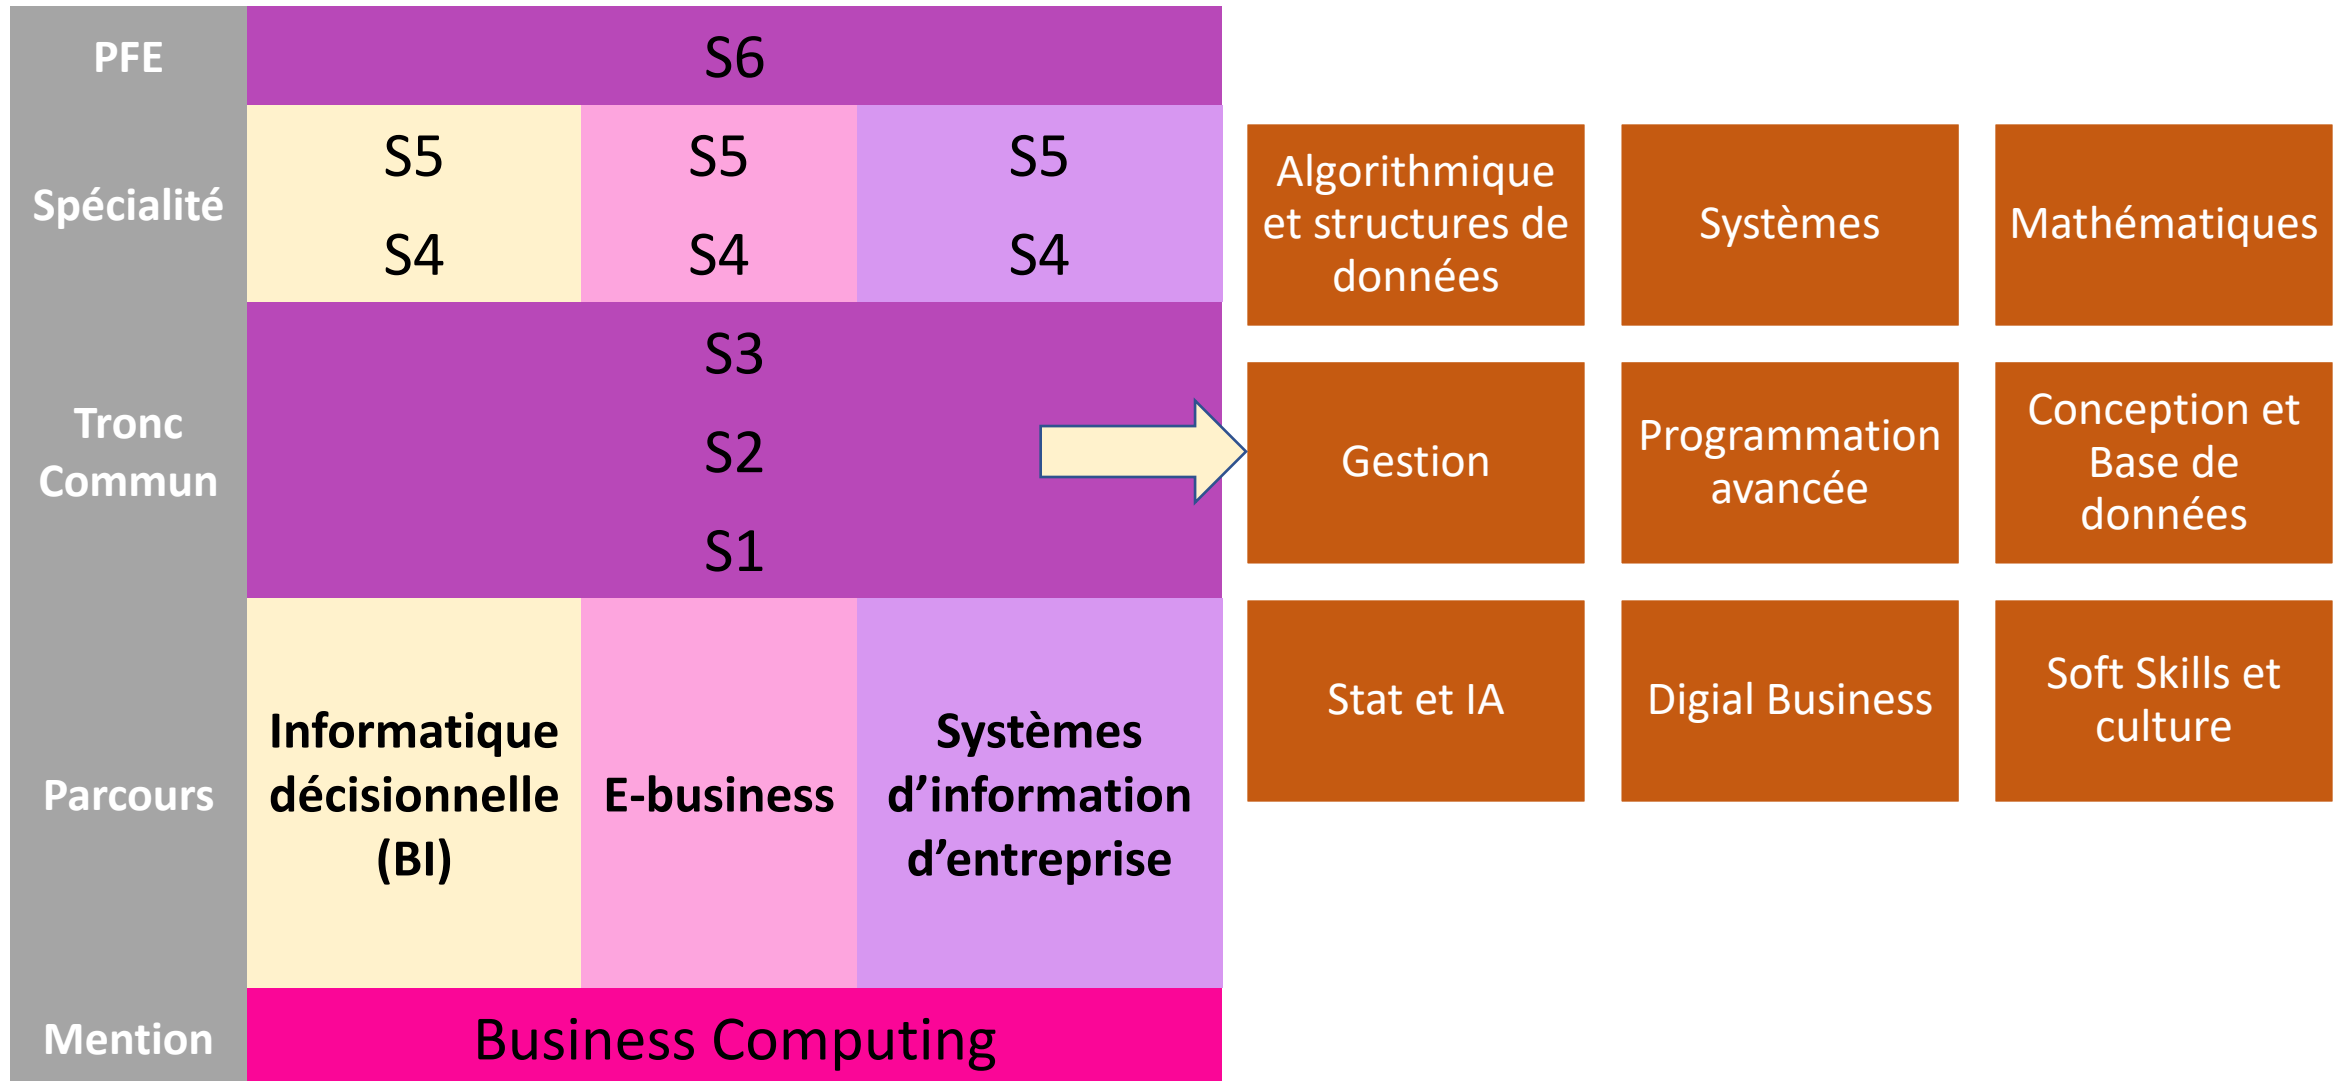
| PFE | S6 | | |
|---|---|---|---|
| Spécialité | S5<br>S4 | S5<br>S4 | S5<br>S4 |
| Tronc Commun | S3<br>S2<br>S1 | | |
| Parcours | Informatique décisionnelle (BI) | E-business | Systèmes d'information d'entreprise |
| Mention | Business Computing | | |

| | | |
|---|---|---|
| Algorithmique et structures de données | Systèmes | Mathématiques |
| Gestion | Programmation avancée | Conception et Base de données |
| Stat et IA | Digial Business | Soft Skills et culture |